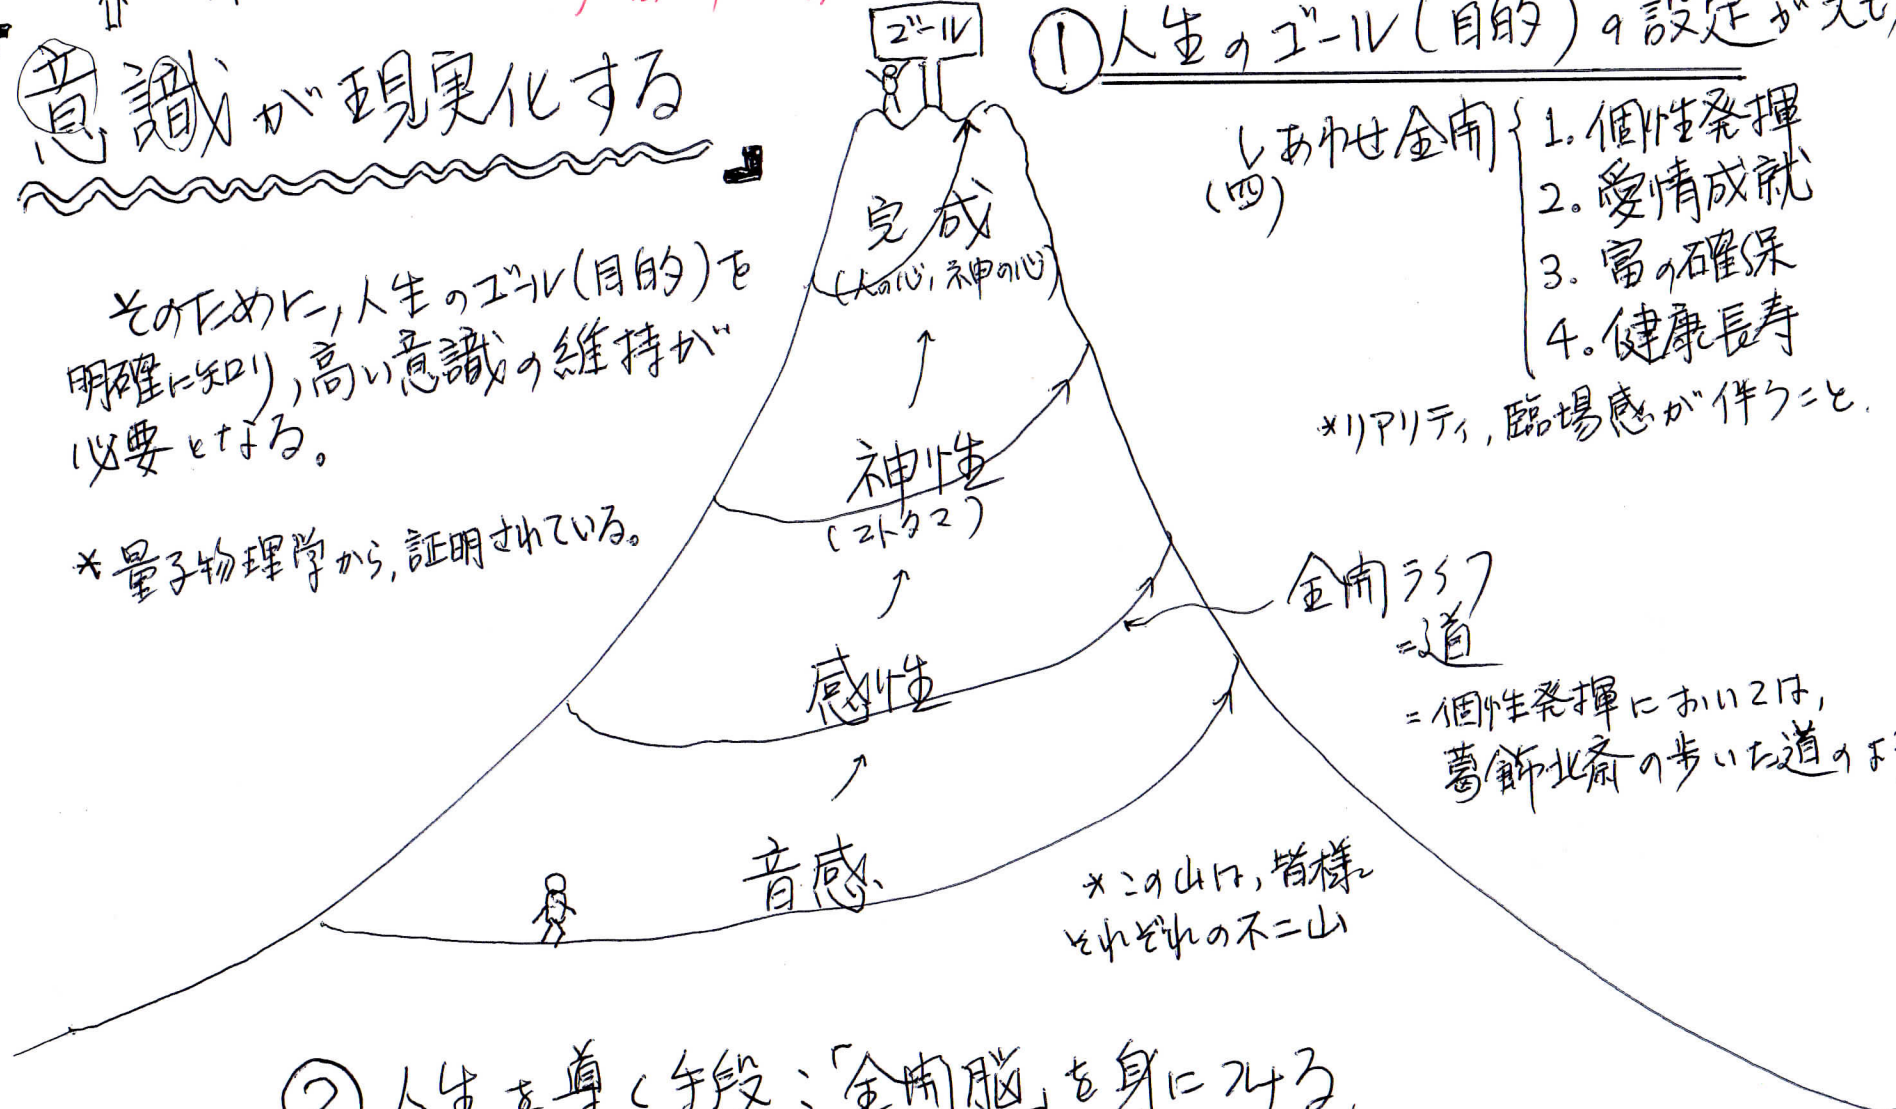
意識が現実化する

ゴール

①人生のゴール(目的)の設定が大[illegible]

しあわせ金開(四)
1. 個性発揮
2. 愛情成就
3. 富の確保
4. 健康長寿

*リアリティ，臨場感が伴うこと.

そのために，人生のゴール(目的)を明確に知り，高い意識の維持が必要となる。

*量子物理学から，証明されている。

完成
(人の心，神の心)

神性
(コトタマ)

感性

音感

金開ライフ
=道
=個性発揮においては，葛飾北斎の歩いた道のよ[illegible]

*この山は，皆様それぞれの不二山

②人生を導く手段：「金開脳」を身につける